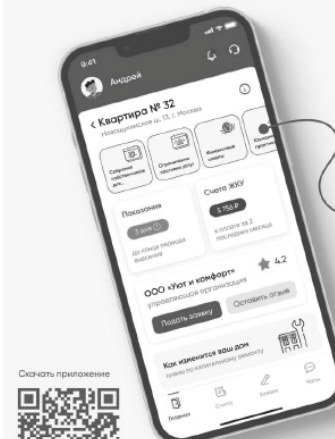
9:41

Андрей

< Квартира № 32

Новослободская ул. 13, г. Москва

Служба сейсмического дна

Отключения коммунальных услуг

Финансовые советы

Показания

3 дня

до конца периода внесения

Счета ЖКУ

5 756 ₽

к оплате за 2 последних месяца

ООО «Уют и комфорт»

управляющая организация

4.2

Подать заявку

Оставить отзыв

Как изменится ваш дом

планы по капитальному ремонту

Главная

Счета

Заявки

Чаты

Скачать приложение